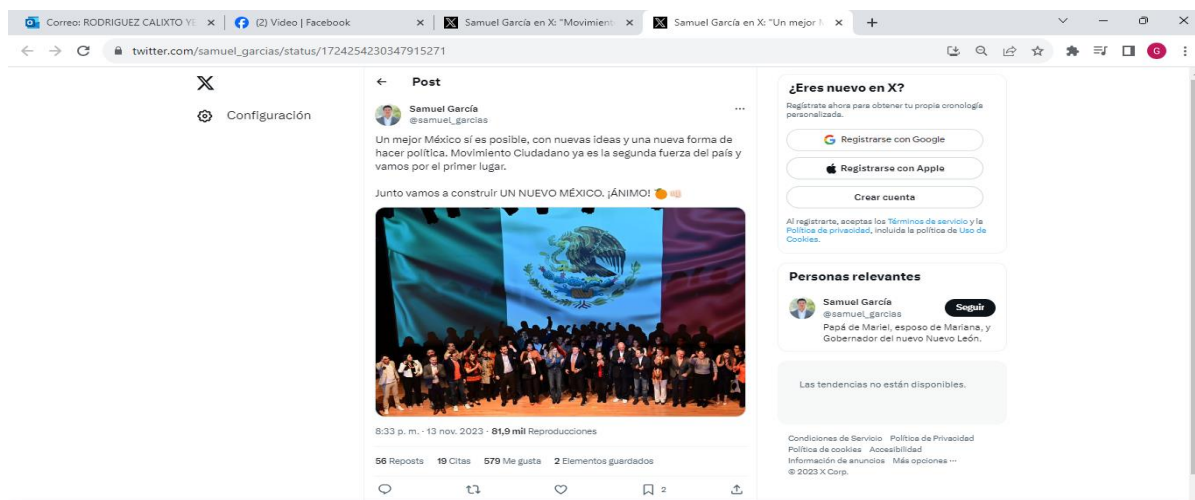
Correo: RODRIGUEZ CALIXTO Y
(2) Video | Facebook
Samuel García en X: "Movimient
Samuel García en X: "Un mejor
twitter.com/samuel_garcias/status/1724254230347915271

X
Configuración

Post

Samuel García
@samuel_garcias

Un mejor México sí es posible, con nuevas ideas y una nueva forma de hacer política. Movimiento Ciudadano ya es la segunda fuerza del país y vamos por el primer lugar.

Junto vamos a construir UN NUEVO MÉXICO. ¡ÁNIMO!

8:33 p. m. · 13 nov. 2023 · 81,9 mil Reproducciones

56 Reposts 19 Citas 579 Me gusta 2 Elementos guardados

2

¿Eres nuevo en X?
Regístrate ahora para obtener tu propia cronología personalizada.
Registrarse con Google
Registrarse con Apple
Crear cuenta
Al registrarte, aceptas los Términos de servicio y la Política de privacidad, incluida la política de Uso de Cookies.

Personas relevantes
Samuel García
@samuel_garcias
Seguir
Papá de Mariel, esposo de Mariana, y Gobernador del nuevo Nuevo León.

Las tendencias no están disponibles.

Condiciones de Servicio Política de Privacidad Política de cookies Accesibilidad Información de anuncios Más opciones ··· © 2023 X Corp.